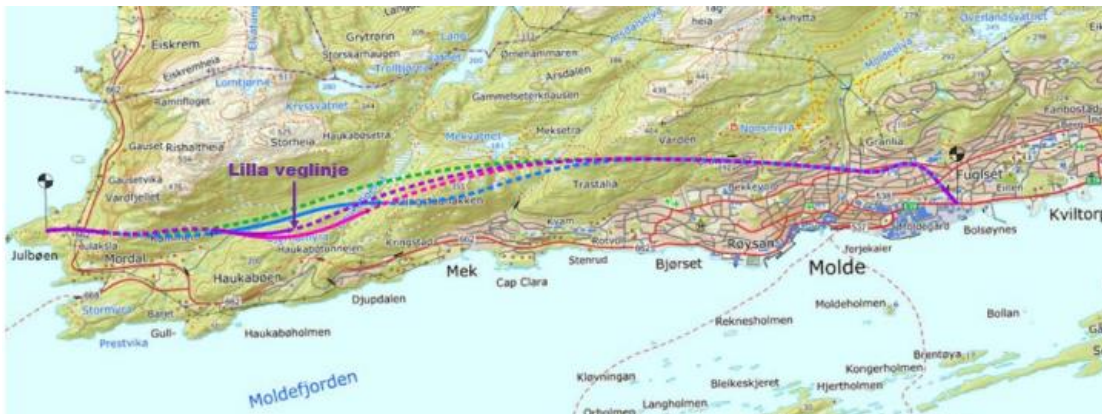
Eiskrem
Eiskremheia
Ramnfloget
Lomtjørna
Grytrørin
Storskamaugen
Trollfjell
Ørnenamaren
Arsdalen
Gammelseterklauven
Kressvatnet
Storheia
Haukabøsetra
Mekvatnet
Meksetra
Varden
Nonshytta
Granlia
Skihytta
Fanbostad
Gauset
Rishaltheia
Gausetvika
Vardfjellet
Lilla veglinje
Trastalia
Bekkevoll
Fuglset
Eilen
Kviltorp
Julbøen
Mordal
Haukabøen
Haukabøtunnelen
Kringstad
Rotvoll
Kvam
Røysan
Moldegård
Bolsøynes
Terjekaier
Mek
Stenrud
Bjørset
Molde
Cap Clara
Djupdalen
Stormyra
Bauet
Gull-
Haukabøholmen
Prestvika
Moldeholmen
Reknesholmen
Bollan
Kongerholmen
Brentøya
Hjertholmen
Bleikeskjeret
Kløvningan
Langholmen
Moldefjorden